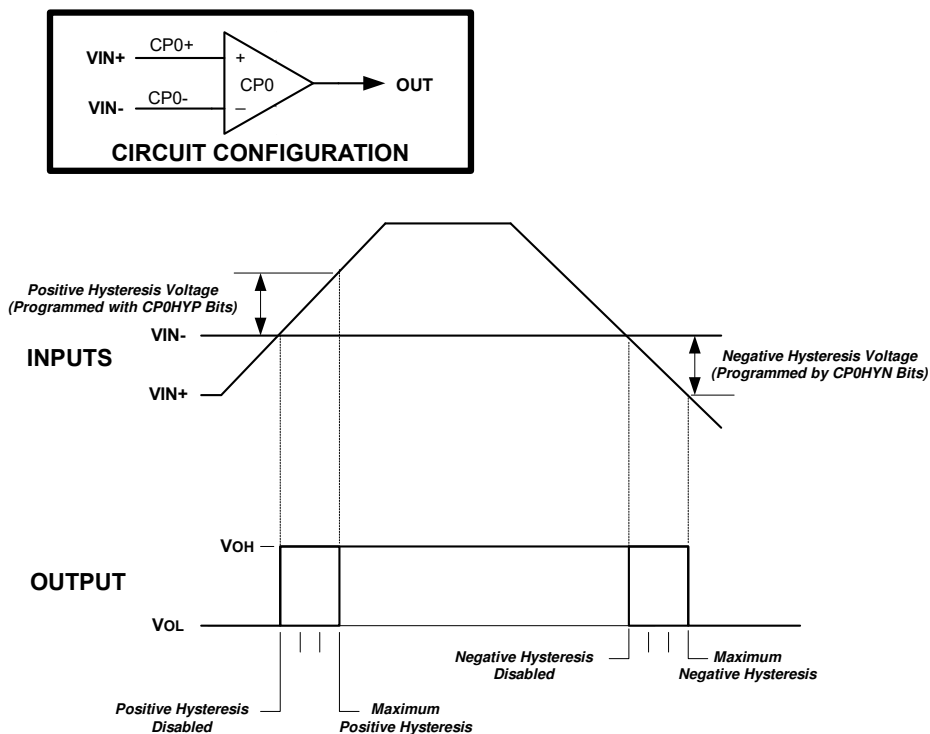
VIN+
CP0+
+
CP0
OUT
VIN-
CP0-
–
CIRCUIT CONFIGURATION

Positive Hysteresis Voltage (Programmed with CP0HYP Bits)

VIN-

INPUTS

VIN+

Negative Hysteresis Voltage (Programmed by CP0HYN Bits)

VOH

OUTPUT

VOL

Negative Hysteresis Disabled

Maximum Negative Hysteresis

Positive Hysteresis Disabled

Maximum Positive Hysteresis